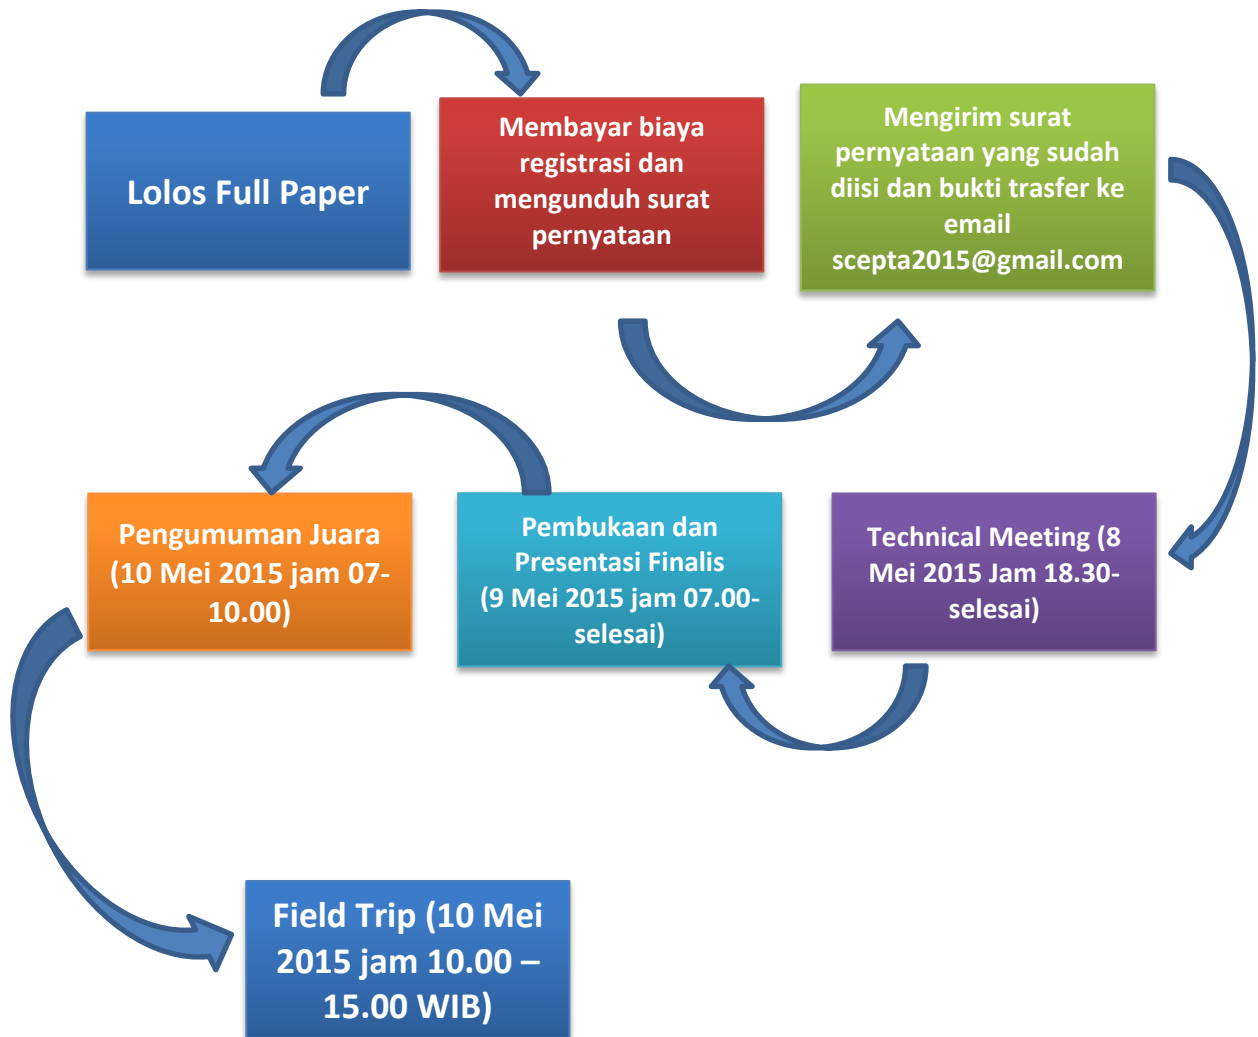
Lolos Full Paper

Membayar biaya registrasi dan mengunduh surat pernyataan

Mengirim surat pernyataan yang sudah diisi dan bukti trasfer ke email scepta2015@gmail.com

Technical Meeting (8 Mei 2015 Jam 18.30-selesai)

Pembukaan dan Presentasi Finalis (9 Mei 2015 jam 07.00-selesai)

Pengumuman Juara (10 Mei 2015 jam 07-10.00)

Field Trip (10 Mei 2015 jam 10.00 – 15.00 WIB)